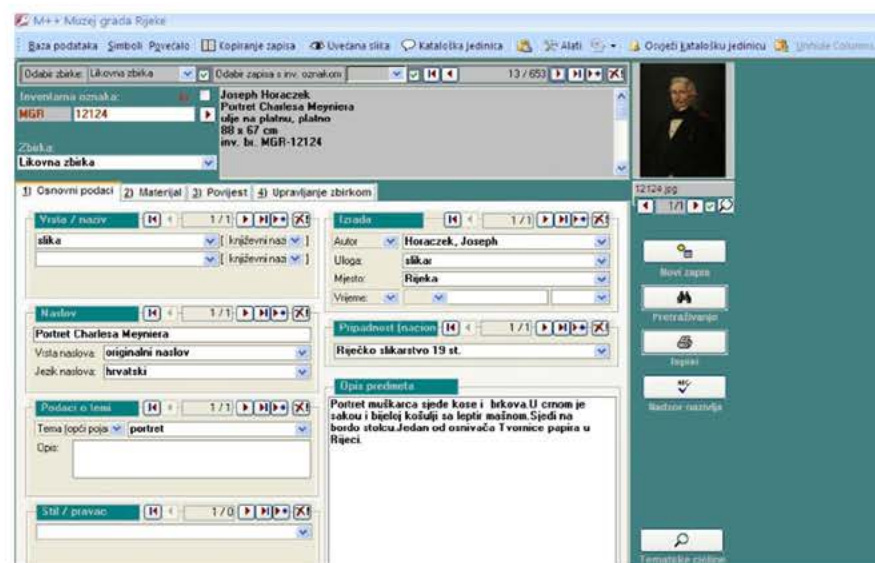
M++ Muzej grada Rijeke

Baza podataka Simboli Povećalo Kopiranje zapisa Uvećana slika Kataloška jedinica Alati Osvježi kataločku jedinicu Unhide Columns

Odabir zbirke: Likovna zbirka Odabir zapisa s inv. oznakom 13 / 653

Inventarna oznaka:
MGR 12124

Zbirka:
Likovna zbirka

Joseph Horaczek
Portret Charlesa Meyniera
ulje na platnu, platno
88 x 67 cm
inv. br. MGR-12124

12124.jpg
1/1

1) Osnovni podaci 2) Materijal 3) Povijest 4) Upravljanje zbirkom

Vrsta / naziv 1/1
slika [ književni naz ]
[ književni naz ]

Izrada 1/1
Autor Horaczek, Joseph
Uloga: slikar
Mjesto: Rijeka
Vrijeme:

Naslov 1/1
Portret Charlesa Meyniera
Vrsta naslova: originalni naslov
Jezik naslova: hrvatski

Pripadnost (nacion 1/1
Riječko slikarstvo 19 st.

Podaci o temi 1/1
Tema (opći poja portret
Opis:

Opis predmeta
Portret muškarca sjede kose i brkova.U crnom je sakou i bijeloj košulji sa leptir mašnom.Sjedi na bordo stolcu.Jedan od osnivača Tvornice papira u Rijeci.

Stil / pravac 1/0

Novi zapis
Pretraživanje
Ispisi
Nadzor naziva
Tematske cjeline